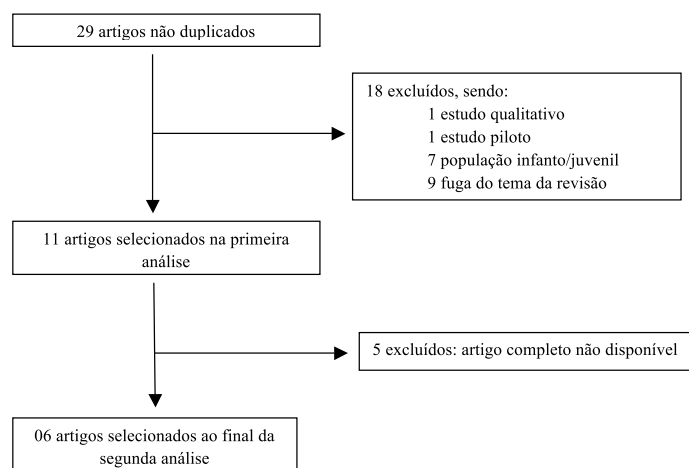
29 artigos não duplicados

18 excluídos, sendo:
1 estudo qualitativo
1 estudo piloto
7 população infanto/juvenil
9 fuga do tema da revisão

11 artigos selecionados na primeira análise

5 excluídos: artigo completo não disponível

06 artigos selecionados ao final da segunda análise